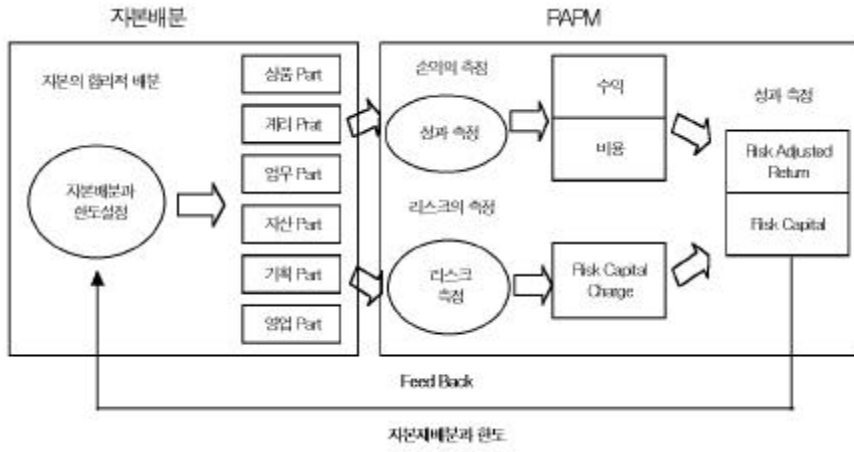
자본배분

PAPM

자본의 합리적 배분

지본배분과 한도설정

상품 Part

계리 Prat

업무 Part

자산 Part

기획 Part

영업 Part

손익의 측정

성과 측정

수익

비용

리스크의 측정

리스크 측정

Risk Capital Charge

성과 측정

Risk Adjusted Return

Risk Capital

Feed Back

자본재배분과 한도